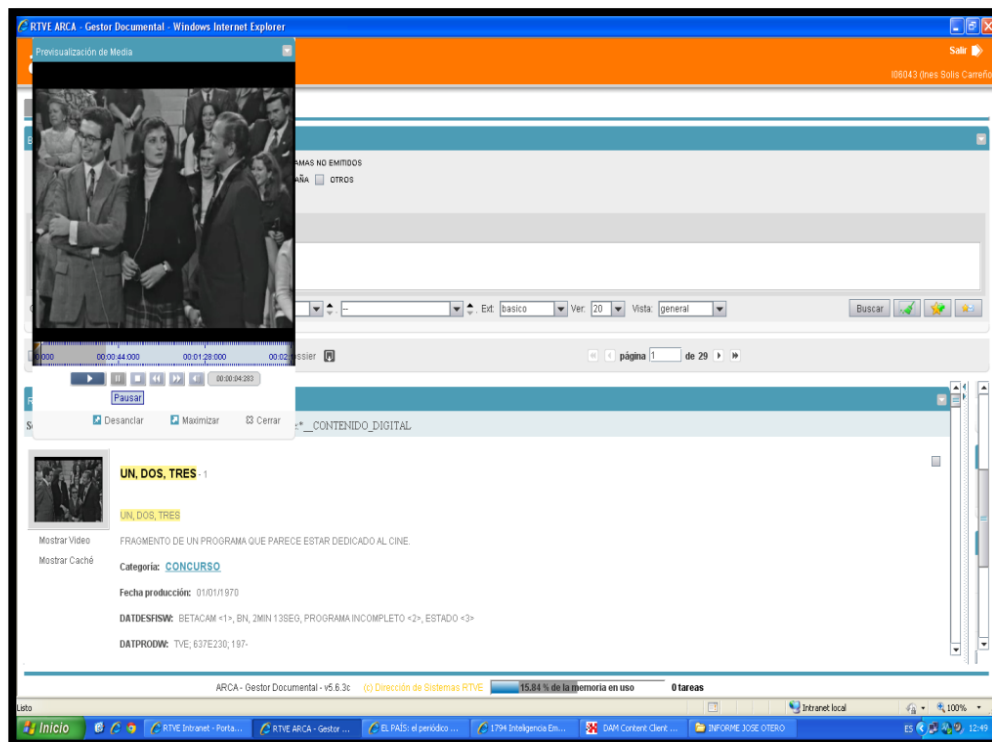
RTVE ARCA - Gestor Documental - Windows Internet Explorer

Previsualización de Media

Salir

I08043 (Ines Solis Carreño

AMAS NO EMITIDOS

AÑA OTROS

Ext: basico Ver: 20 Vista: general

Buscar

0:000 00:00:44:000 00:01:28:000 00:02 ssier

00:00:04:283

Pausar

página 1 de 29

Desanclar Maximizar Cerrar

s*__CONTENIDO_DIGITAL

UN, DOS, TRES - 1

UN, DOS, TRES

FRAGMENTO DE UN PROGRAMA QUE PARECE ESTAR DEDICADO AL CINE.

Mostrar Video

Mostrar Caché

Categoria: CONCURSO

Fecha producción: 01/01/1970

DATDESFISW: BETACAM <1>, BN, 2MIN 13SEG, PROGRAMA INCOMPLETO <2>, ESTADO <3>

DATPRODW: TVE; 637E230; 187-

ARCA - Gestor Documental - v5.6.3c (c) Dirección de Sistemas RTVE 15.84 % de la memoria en uso 0 tareas

Listo

Intranet local 100%

Inicio RTVE Intranet - Porta... RTVE ARCA - Gestor ... EL PAÍS: el periódico ... 1794 Inteligencia Em... DAM Content Client ... INFORME JOSE OTERO

ES 12:49